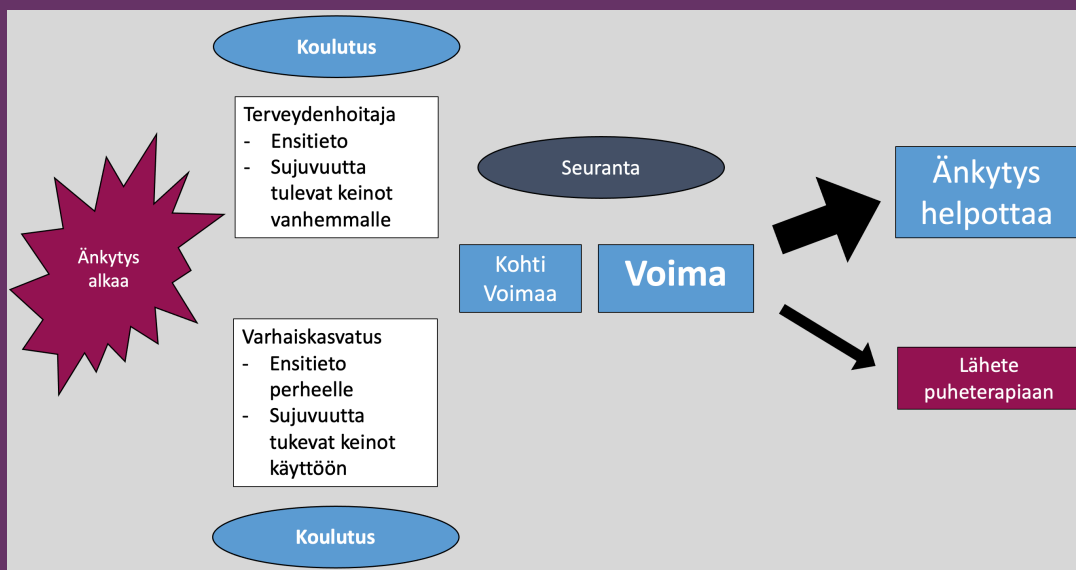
Koulutus

Änkytys alkaa

Terveydenhoitaja
- Ensitieto
- Sujuvuutta tulevat keinot vanhemmalle

Varhaiskasvatus
- Ensitieto perheelle
- Sujuvuutta tukevat keinot käyttöön

Seuranta

Kohti Voimaa

Voima

Änkytys helpottaa

Lähete puheterapiaan

Koulutus